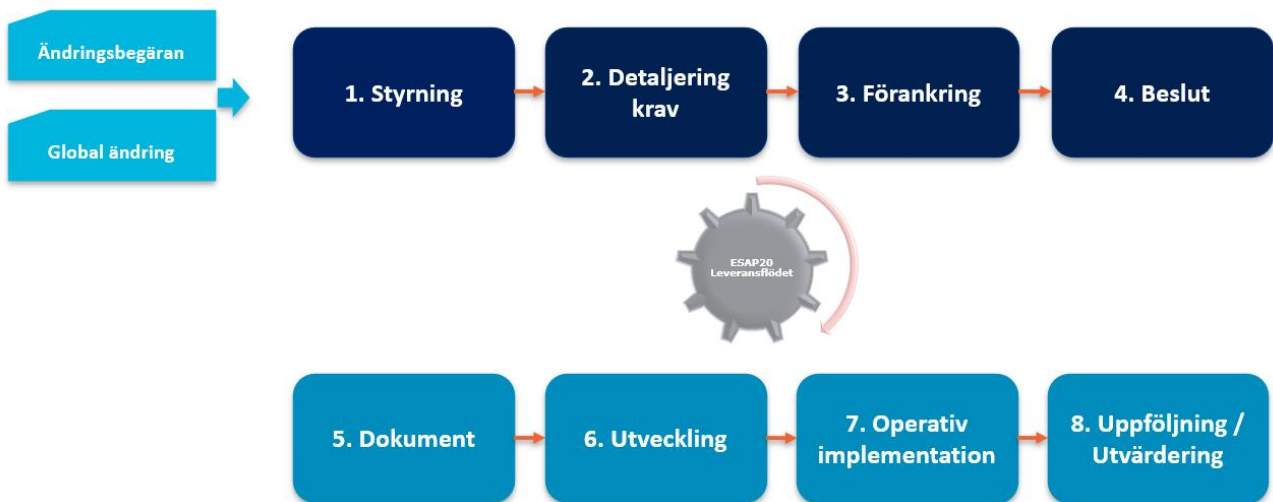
Ändringsbegäran

Global ändring

1. Styrning

2. Detaljering krav

3. Förankring

4. Beslut

ESAP20 Leveransflödet

5. Dokument

6. Utveckling

7. Operativ implementation

8. Uppföljning / Utvärdering